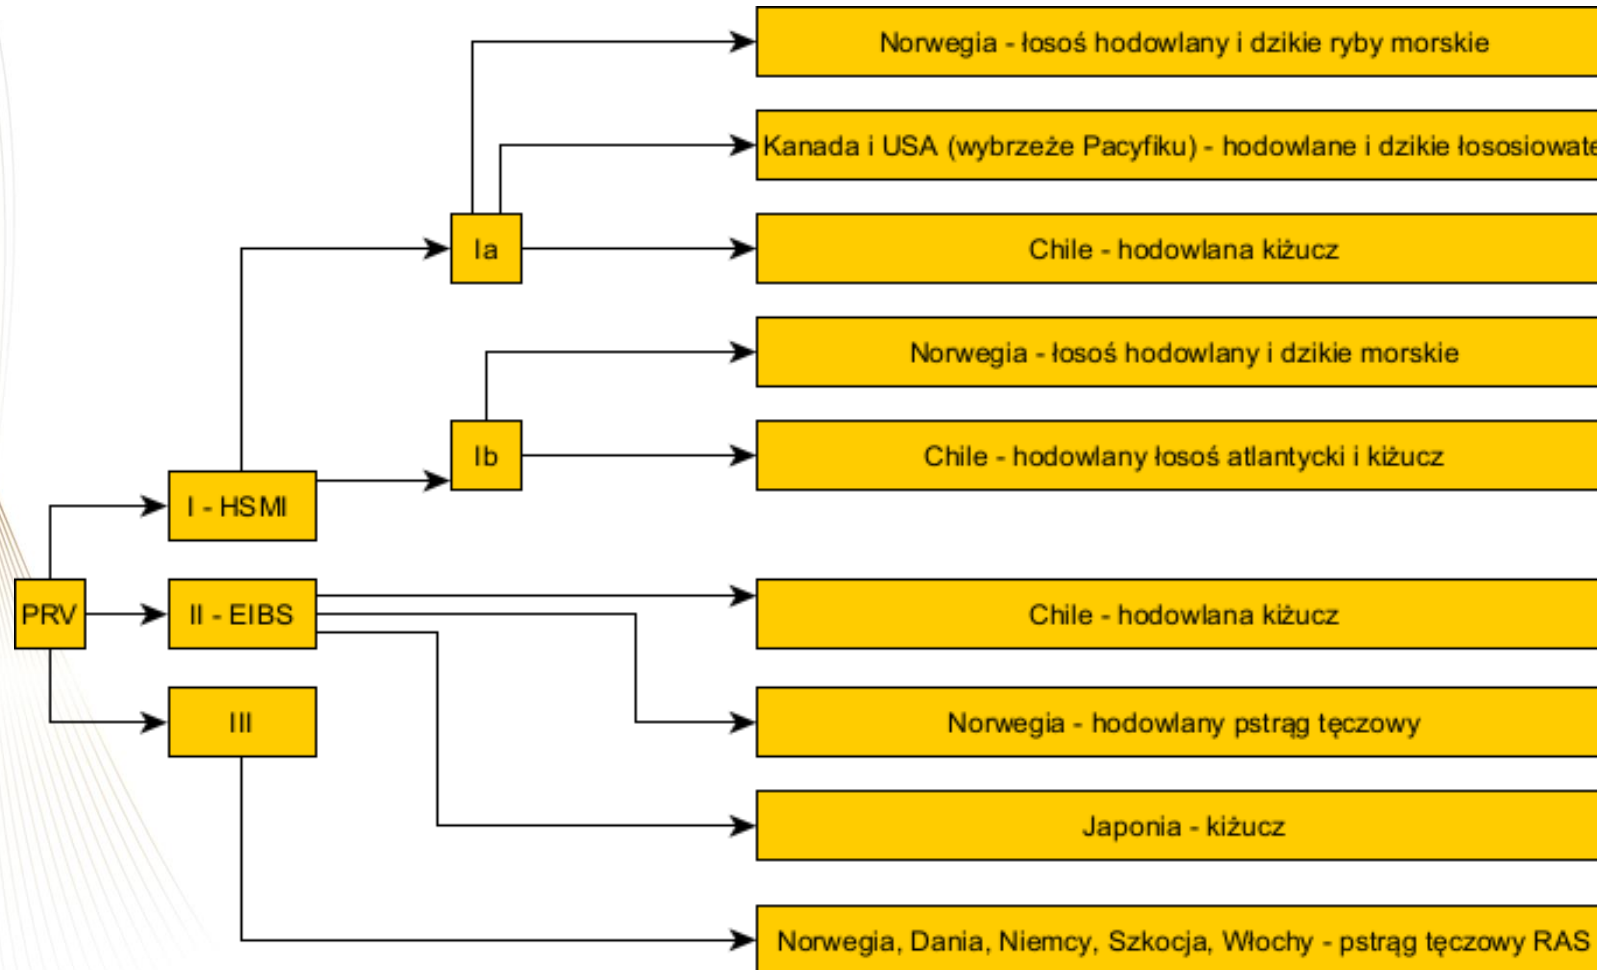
PRV

I - HSMI

II - EIBS

III

Ia

Ib

Norwegia - łosoś hodowlany i dzikie ryby morskie

Kanada i USA (wybrzeże Pacyfiku) - hodowlane i dzikie łososiowat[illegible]

Chile - hodowlana kiżucz

Norwegia - łosoś hodowlany i dzikie morskie

Chile - hodowlany łosoś atlantycki i kiżucz

Chile - hodowlana kiżucz

Norwegia - hodowlany pstrąg tęczowy

Japonia - kiżucz

Norwegia, Dania, Niemcy, Szkocja, Włochy - pstrąg tęczowy RAS